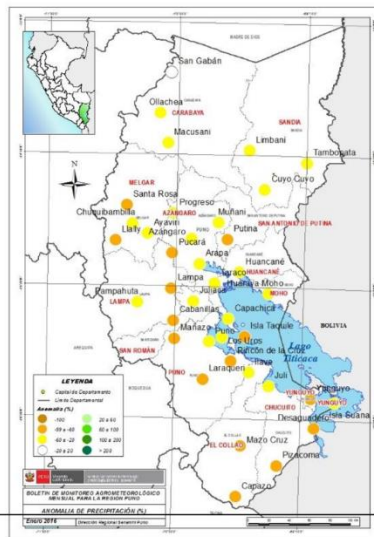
San Gabán
Ollachea
CARABAYA
Macusani
SANDIA
Limbani
Tambopata
Cuyo Cuyo
MELGAR
Santa Rosa
Progreso
AZANGARO
Muñani
SAN ANTONIO DE PUTINA
Putina
Chuquibambilla
Llally
Ayaviri
Azangaro
Pucará
Arapa
Huancané
HUANCANÉ
Taraco
Huaraya Moho
MOHO
Lampa
Pampahuta
LAMPA
Juliaca
Capachica
Cabanillas
Isla Taquile
BOLIVIA
Mañazo
Puno
Los Uros
Rincón de la Cruz
SAN ROMÁN
PUNO
Lago Titicaca
Laraqueri
Ilave
Juli
Yunguyo
YUNGUYO
CHUCUITO
Desaguadero
Isla Soana
Mazo Cruz
EL COLLAO
Pizacoma
Capazo
N
LEYENDA
Capital de Departamento
Límite Departamental
Anomalía (%)
-100
-99 a -60
-60 a -20
-20 a 20
20 a 60
60 a 100
100 a 200
> 200
BOLETIN DE MONITOREO AGROMETEOROLÓGICO MENSUAL PARA LA REGIÓN PUNO
ANOMALIA DE PRECIPITACIÓN (%)
Enero 2016
Dirección Regional Senamhi Puno